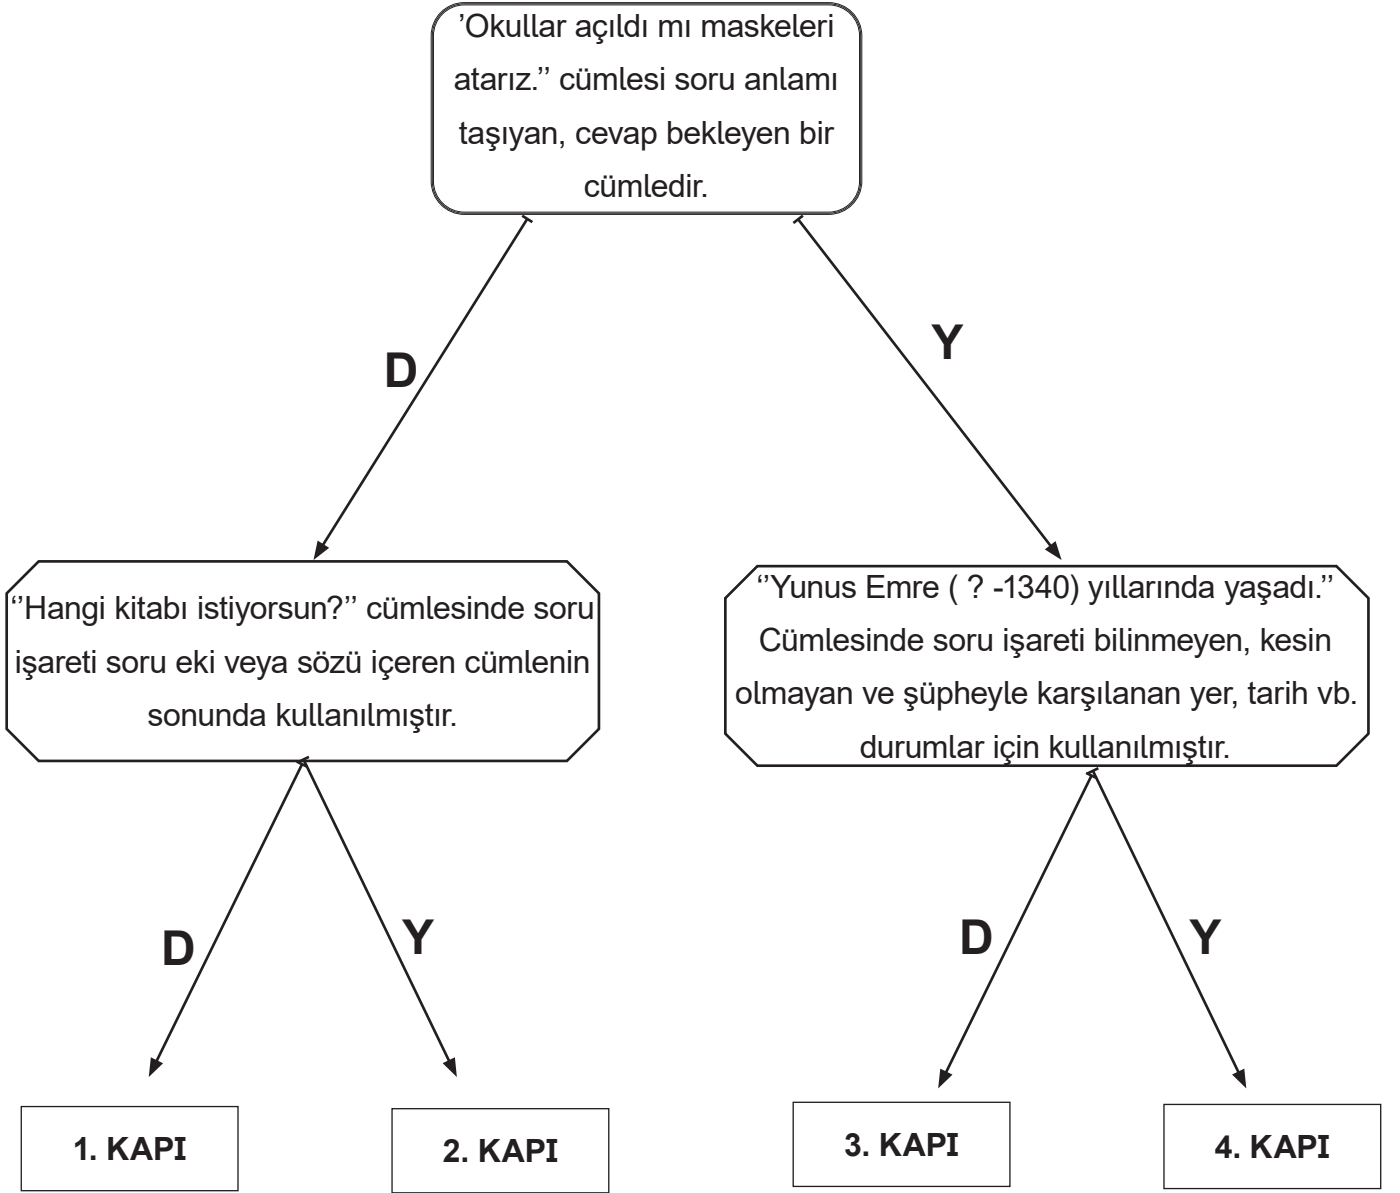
’Okullar açıldı mı maskeleri atarız.’’ cümlesi soru anlamı taşıyan, cevap bekleyen bir cümledir.

D

Y

‘’Hangi kitabı istiyorsun?’’ cümlesinde soru işareti soru eki veya sözü içeren cümlenin sonunda kullanılmıştır.

‘’Yunus Emre ( ? -1340) yıllarında yaşadı.’’ Cümlesinde soru işareti bilinmeyen, kesin olmayan ve şüpheyle karşılanan yer, tarih vb. durumlar için kullanılmıştır.

D

Y

D

Y

1. KAPI

2. KAPI

3. KAPI

4. KAPI